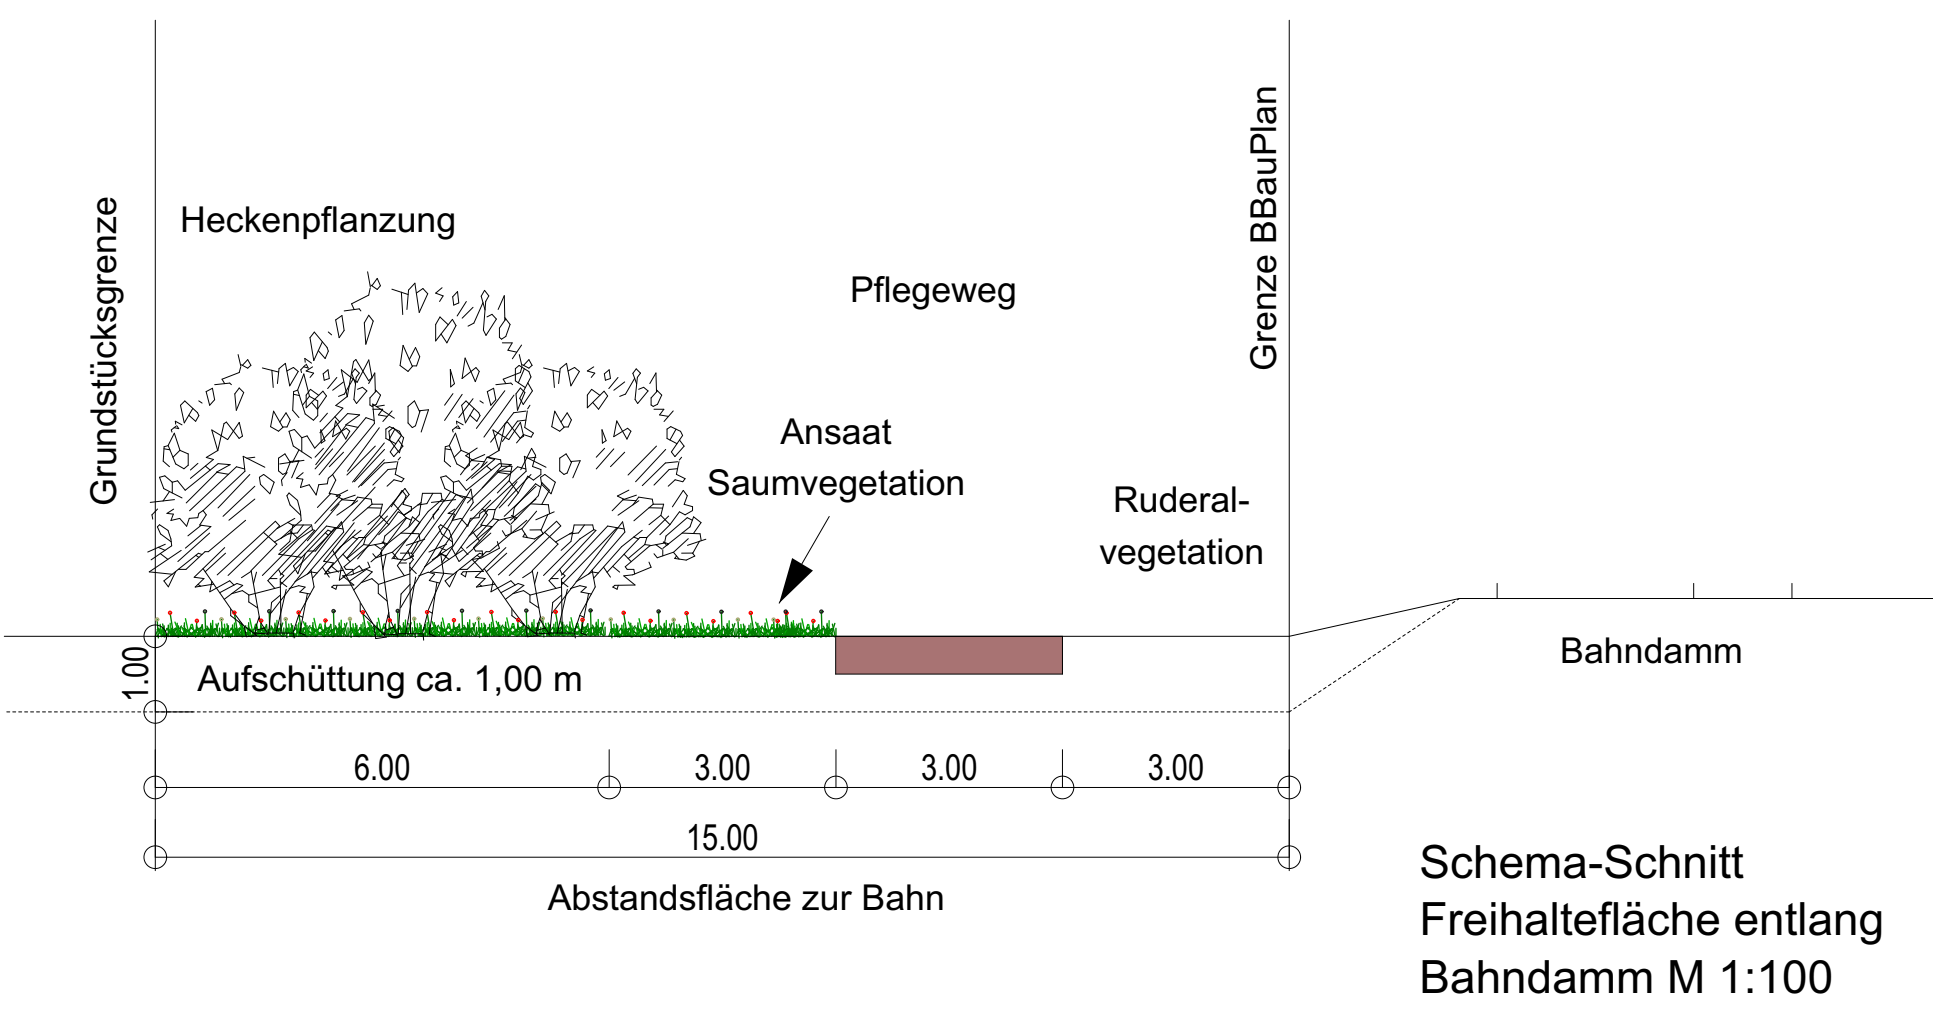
Grundstücksgrenze

Heckenpflanzung

Pflegeweg

Grenze BBauPlan

Ansaat
Saumvegetation

Ruderal-
vegetation

Bahndamm

1.00

Aufschüttung ca. 1,00 m

6.00

3.00

3.00

3.00

15.00

Abstandsfläche zur Bahn

Schema-Schnitt
Freihaltefläche entlang
Bahndamm M 1:100